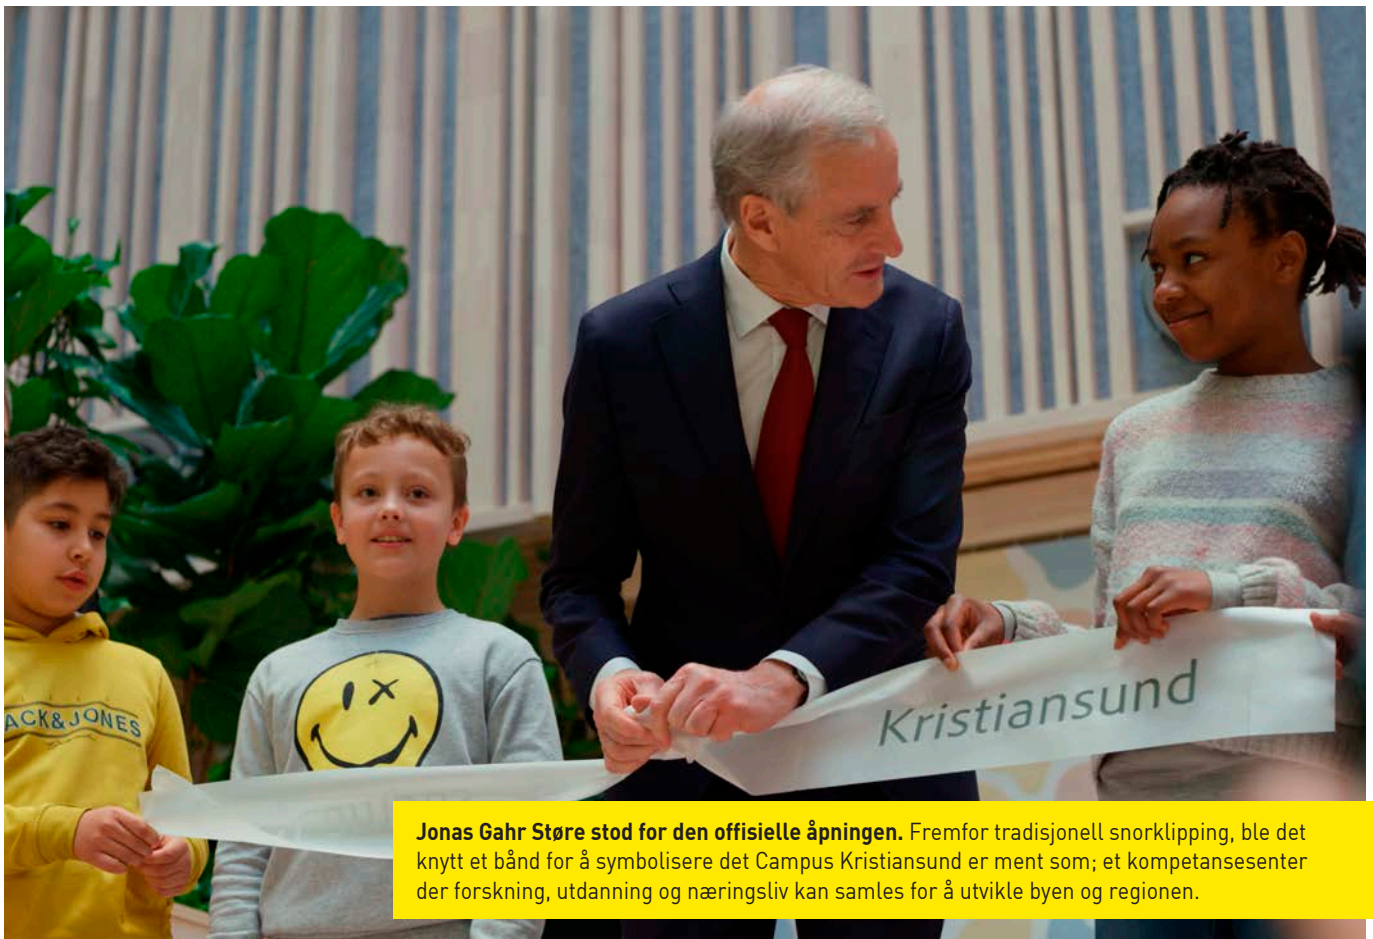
ACK&JONES

Kristiansund

**Jonas Gahr Støre stod for den offisielle åpningen.** Fremfor tradisjonell snorklipping, ble det knytt et bånd for å symbolisere det Campus Kristiansund er ment som; et kompetansesenter der forskning, utdanning og næringsliv kan samles for å utvikle byen og regionen.